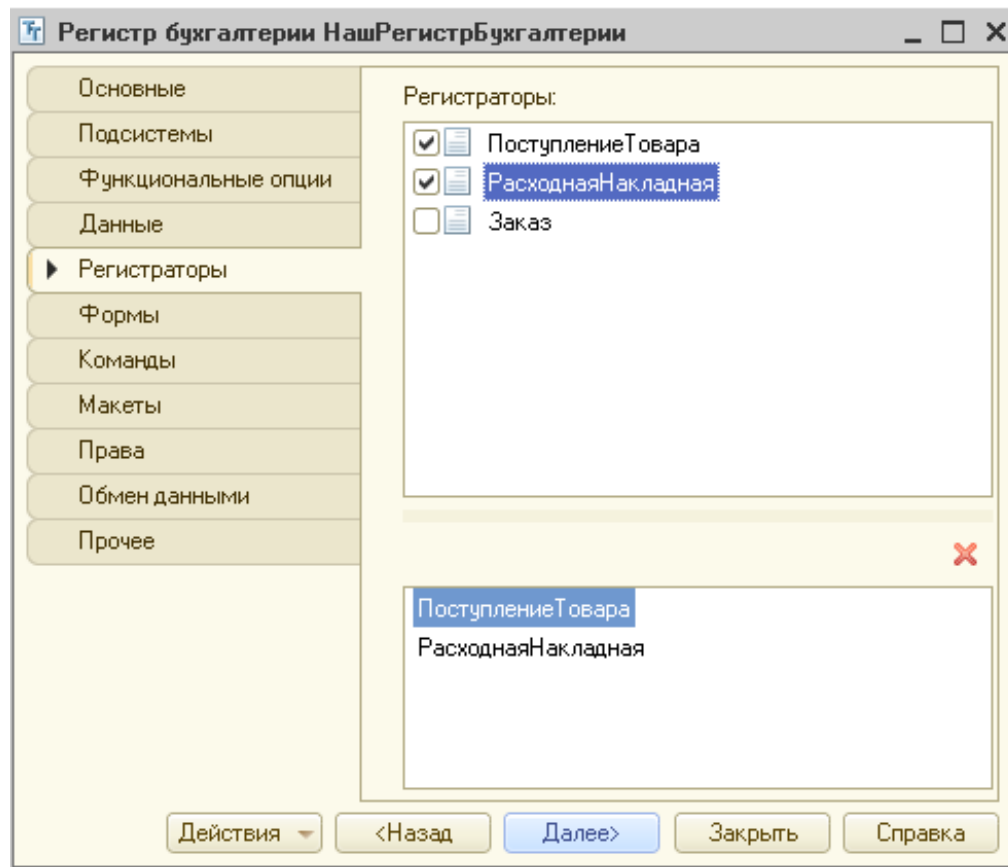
Регистр бухгалтерии НашРегистрБухгалтерии

Основные
Подсистемы
Функциональные опции
Данные
Регистраторы
Формы
Команды
Макеты
Права
Обмен данными
Прочее

Регистраторы:
ПоступлениеТовара
РасходнаяНакладная
Заказ

ПоступлениеТовара
РасходнаяНакладная

Действия
<Назад
Далее>
Закрыть
Справка